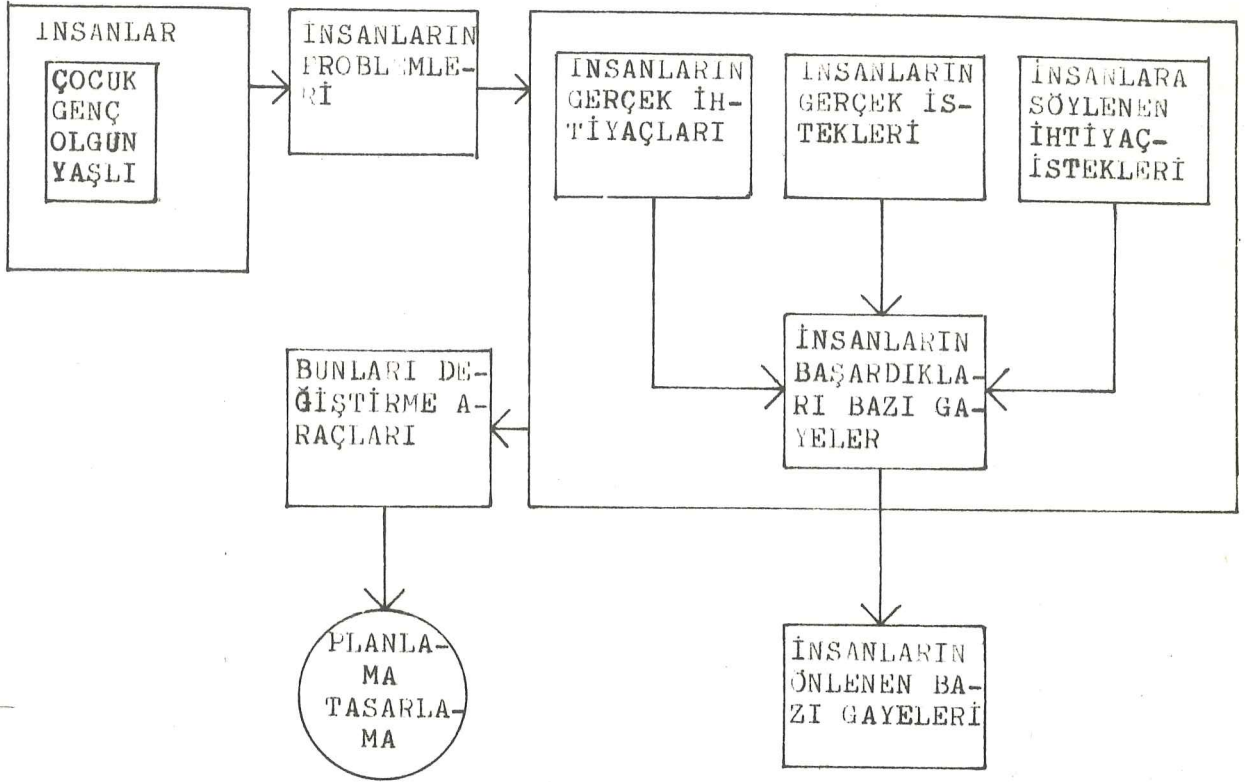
INSANLAR

ÇOCUK
GENÇ
OLGUN
YAŞLI

İNSANLARIN PROBLEMLERİ

INSANLARIN GERÇEK İHTİYAÇLARI

INSANLARIN GERÇEK İSTEKLERİ

İNSANLARA SÖYLENEN İHTİYAÇİSTEKLERİ

İNSANLARIN BAŞARDIKLARI BAZI GAYELER

BUNLARI DEĞİŞTİRME ARAÇLARI

PLANLAMA TASARLAMA

İNSANLARIN ÖNLENEN BAZI GAYELERİ